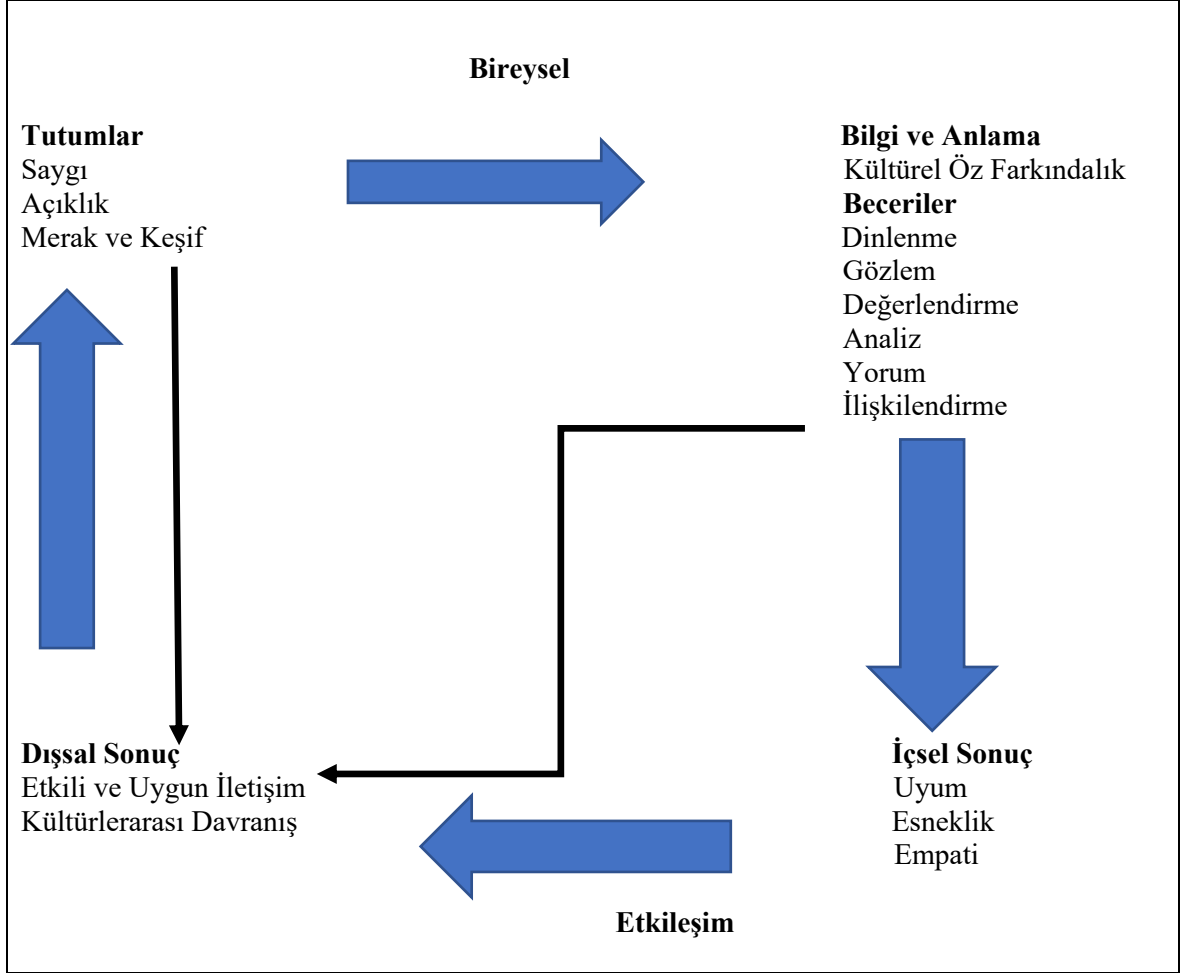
Bireysel

Tutumlar
Saygı
Açıklık
Merak ve Keşif

Bilgi ve Anlama
Kültürel Öz Farkındalık
Beceriler
Dinlenme
Gözlem
Değerlendirme
Analiz
Yorum
İlişkilendirme

Dışsal Sonuç
Etkili ve Uygun İletişim
Kültürlerarası Davranış

İçsel Sonuç
Uyum
Esneklik
Empati

Etkileşim